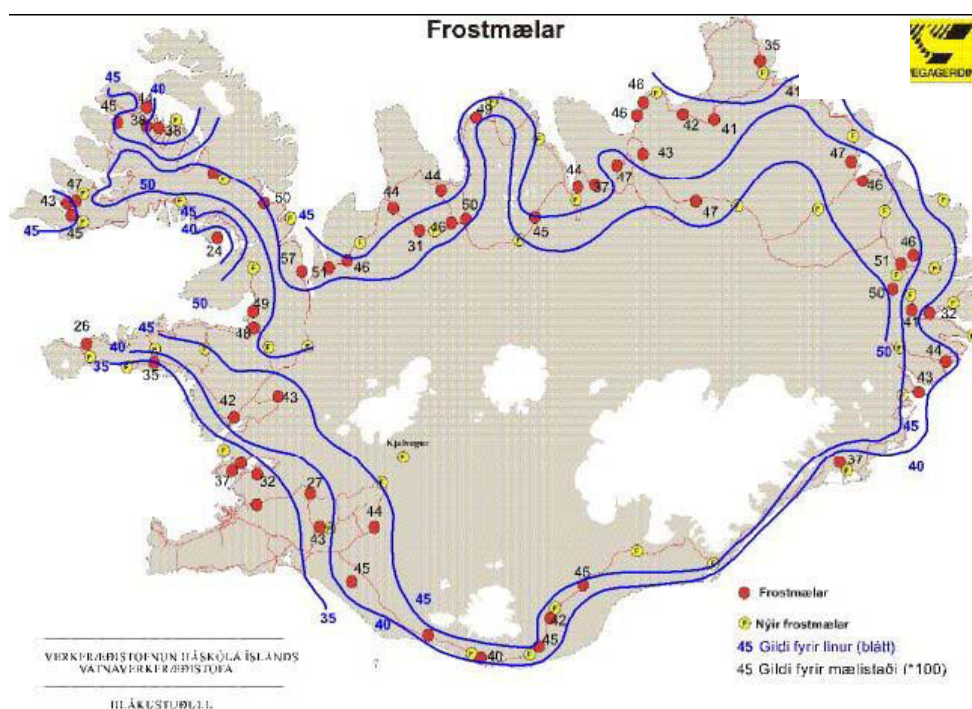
Frostmælar

EGAGERÐIN

35
45 40
45 41
38 36
47
43
45 45
50
45
40
24
50
50 45
57 51
49
48
26
45
40
35
35
42
43
37
32
27
43
44
45
35
40
45
40
45
42
45
44
44
31 46
50
46
46
49
45
44
37
47
46
46
42
41
43
47
47
41
47
46
46
51
50
41
32
50
44
43
45
40
37

Kjalvegur

Frostmælar
Nýir frostmælar
45 Gildi fyrir línur (blátt)
45 Gildi fyrir mælistaði (*100)

VERKFRÆÐISTOFNUN HÁSKÓLA ÍSLANDS
VATNAVERKFRÆÐISTOFA

HLÁKUSTUÐULL